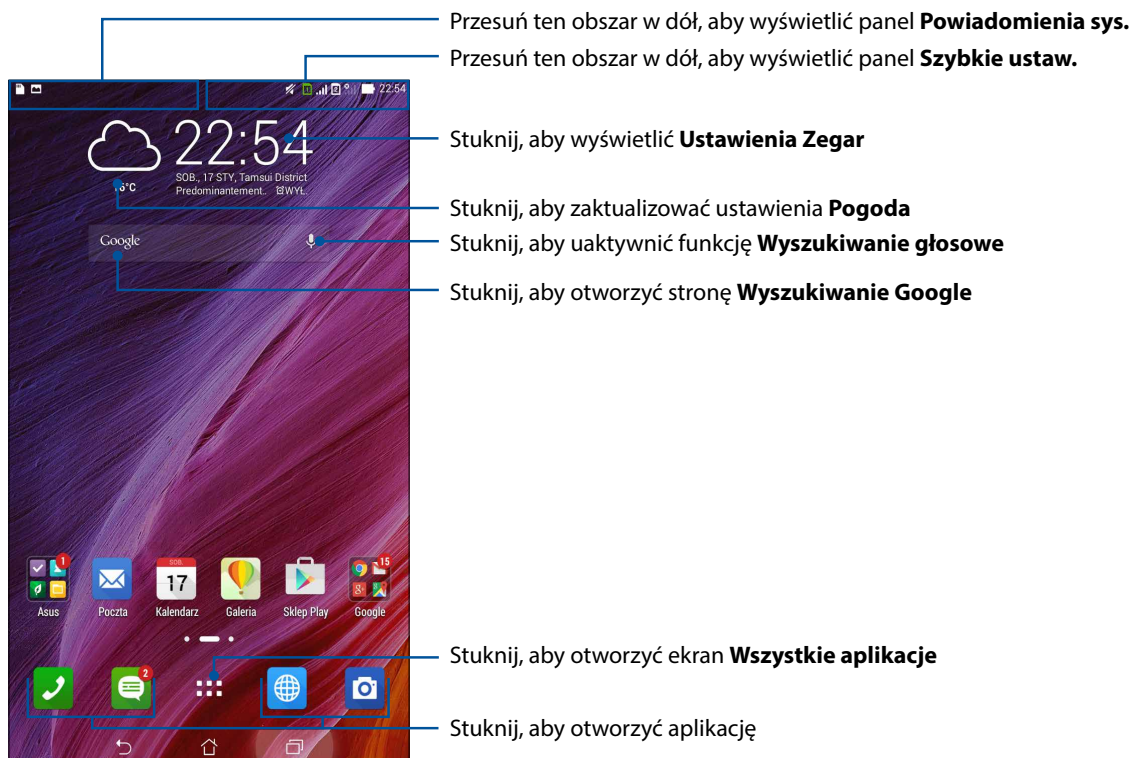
Przesuń ten obszar w dół, aby wyświetlić panel **Powiadomienia sys.**

Przesuń ten obszar w dół, aby wyświetlić panel **Szybkie ustaw.**

22:54

22:54

SOB., 17 STY, Tamsui District

Predominantement.. WYŁ.

°C

Google

Stuknij, aby wyświetlić **Ustawienia Zegar**

Stuknij, aby zaktualizować ustawienia **Pogoda**

Stuknij, aby uaktywnić funkcję **Wyszukiwanie głosowe**

Stuknij, aby otworzyć stronę **Wyszukiwanie Google**

1

15

SOB.

17

Asus

Poczta

Kalendarz

Galeria

Sklep Play

Google

2

Stuknij, aby otworzyć ekran **Wszystkie aplikacje**

Stuknij, aby otworzyć aplikację